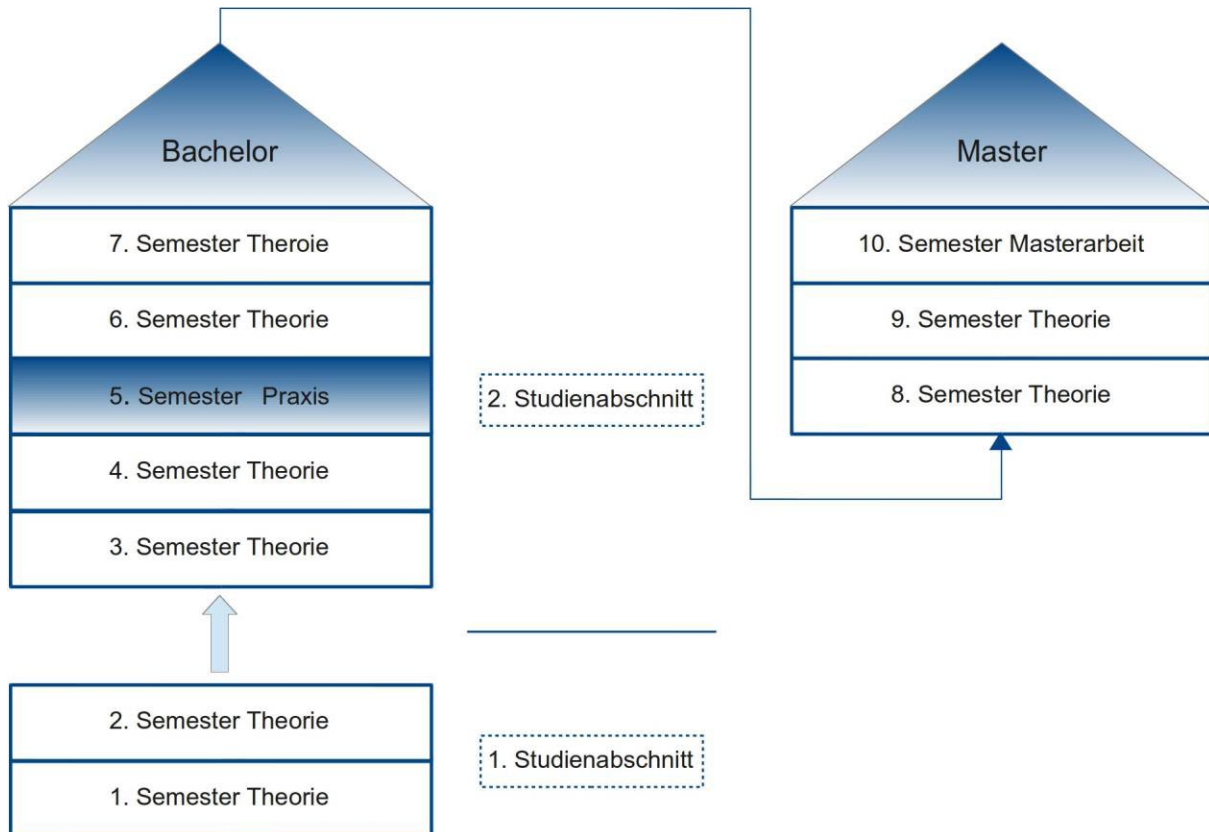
Bachelor

7. Semester Theroie

6. Semester Theorie

5. Semester Praxis

4. Semester Theorie

3. Semester Theorie

2. Studienabschnitt

Master

10. Semester Masterarbeit

9. Semester Theorie

8. Semester Theorie

2. Semester Theorie

1. Semester Theorie

1. Studienabschnitt